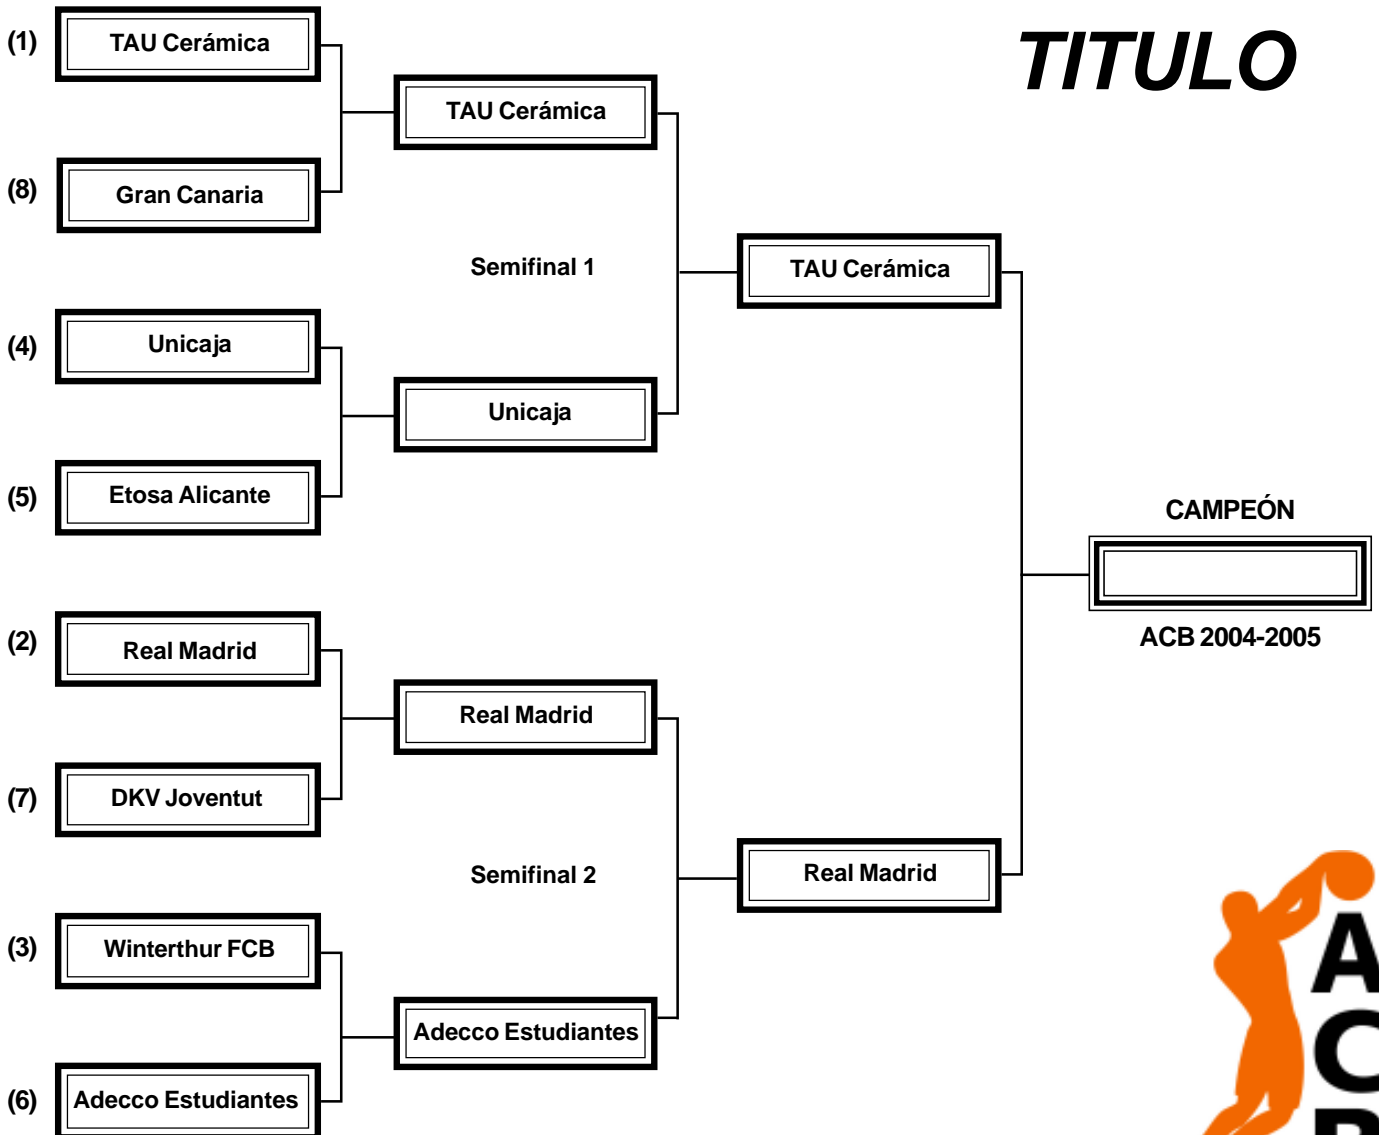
TITULO

(1) TAU Cerámica

(8) Gran Canaria

(4) Unicaja

(5) Etosa Alicante

(2) Real Madrid

(7) DKV Joventut

(3) Winterthur FCB

(6) Adecco Estudiantes

TAU Cerámica

Unicaja

Semifinal 1

Real Madrid

Adecco Estudiantes

Semifinal 2

TAU Cerámica

Real Madrid

CAMPEÓN

ACB 2004-2005

AC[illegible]